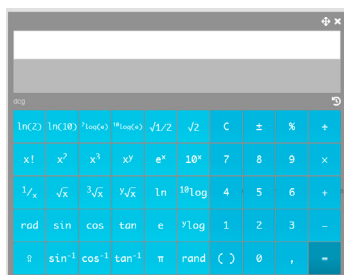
deg

| ln(2) | ln(10) | $^{2}\log(x)$ | $^{10}\log(x)$ | $\sqrt{1/2}$ | $\sqrt{2}$ | C | ± | % | ÷ |
|---|---|---|---|---|---|---|---|---|---|
| x! | $x^2$ | $x^3$ | $x^y$ | $e^x$ | $10^x$ | 7 | 8 | 9 | × |
| $^1/_x$ | $\sqrt{x}$ | $\sqrt[3]{x}$ | $\sqrt[y]{x}$ | ln | $^{10}\log$ | 4 | 5 | 6 | + |
| rad | sin | cos | tan | e | $^{y}\log$ | 1 | 2 | 3 | − |
| ⇪ | $\sin^{-1}$ | $\cos^{-1}$ | $\tan^{-1}$ | π | rand | ( ) | 0 | , | = |